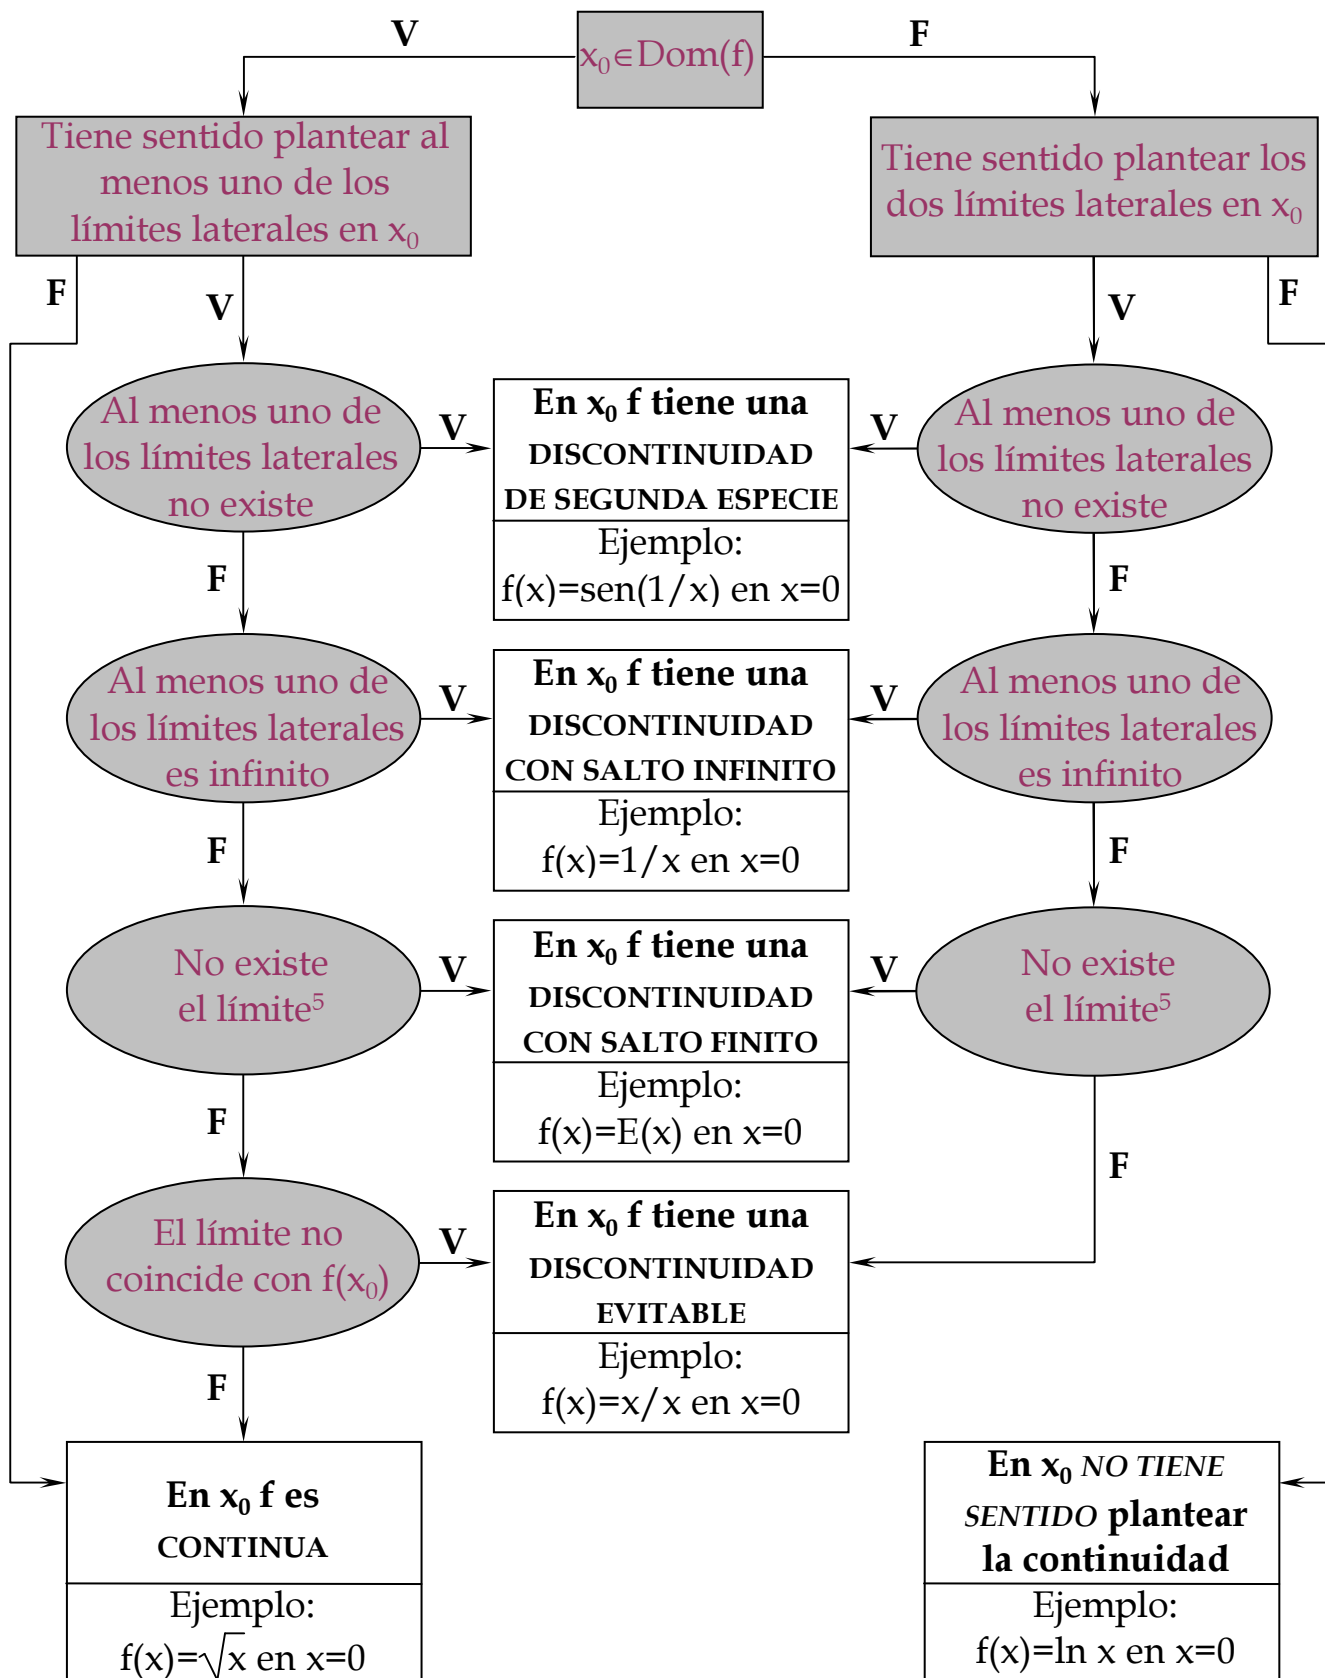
$x_0 \in$Dom(f)

V

F

Tiene sentido plantear al menos uno de los límites laterales en $x_0$

Tiene sentido plantear los dos límites laterales en $x_0$

F

V

V

F

Al menos uno de los límites laterales no existe

V

En $x_0$ f tiene una DISCONTINUIDAD DE SEGUNDA ESPECIE

Ejemplo: f(x)=sen(1/x) en x=0

V

Al menos uno de los límites laterales no existe

F

F

Al menos uno de los límites laterales es infinito

V

En $x_0$ f tiene una DISCONTINUIDAD CON SALTO INFINITO

Ejemplo: f(x)=1/x en x=0

V

Al menos uno de los límites laterales es infinito

F

F

No existe el límite$^5$

V

En $x_0$ f tiene una DISCONTINUIDAD CON SALTO FINITO

Ejemplo: f(x)=E(x) en x=0

V

No existe el límite$^5$

F

F

El límite no coincide con f($x_0$)

V

En $x_0$ f tiene una DISCONTINUIDAD EVITABLE

Ejemplo: f(x)=x/x en x=0

F

En $x_0$ f es CONTINUA

Ejemplo: f(x)=$\sqrt{x}$ en x=0

En $x_0$ NO TIENE SENTIDO plantear la continuidad

Ejemplo: f(x)=ln x en x=0